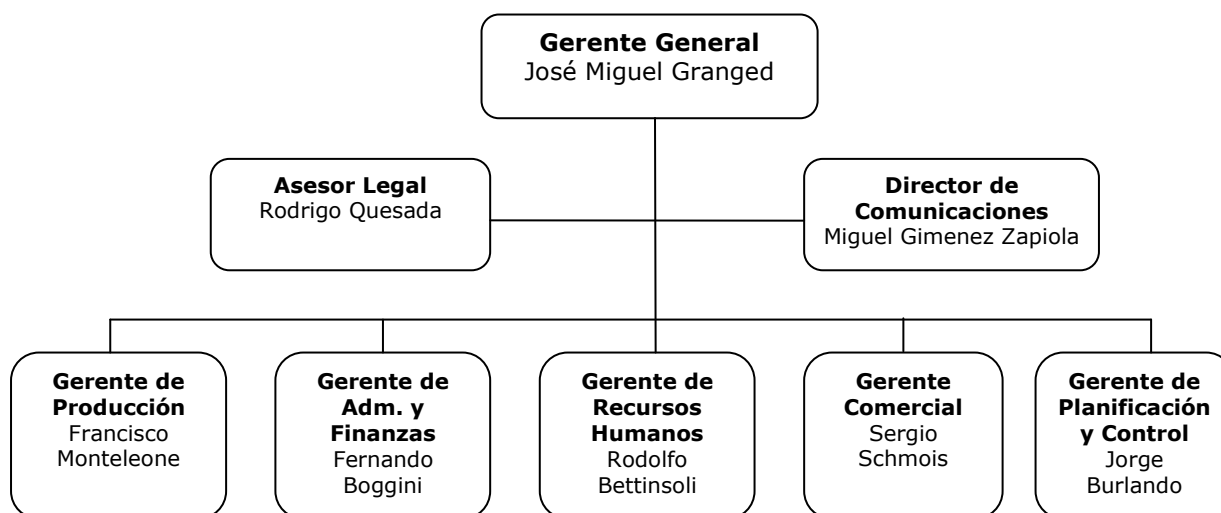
**Gerente General**
José Miguel Granged

**Asesor Legal**
Rodrigo Quesada

**Director de Comunicaciones**
Miguel Gimenez Zapiola

**Gerente de Producción**
Francisco Monteleone

**Gerente de Adm. y Finanzas**
Fernando Boggini

**Gerente de Recursos Humanos**
Rodolfo Bettinsoli

**Gerente Comercial**
Sergio Schmois

**Gerente de Planificación y Control**
Jorge Burlando